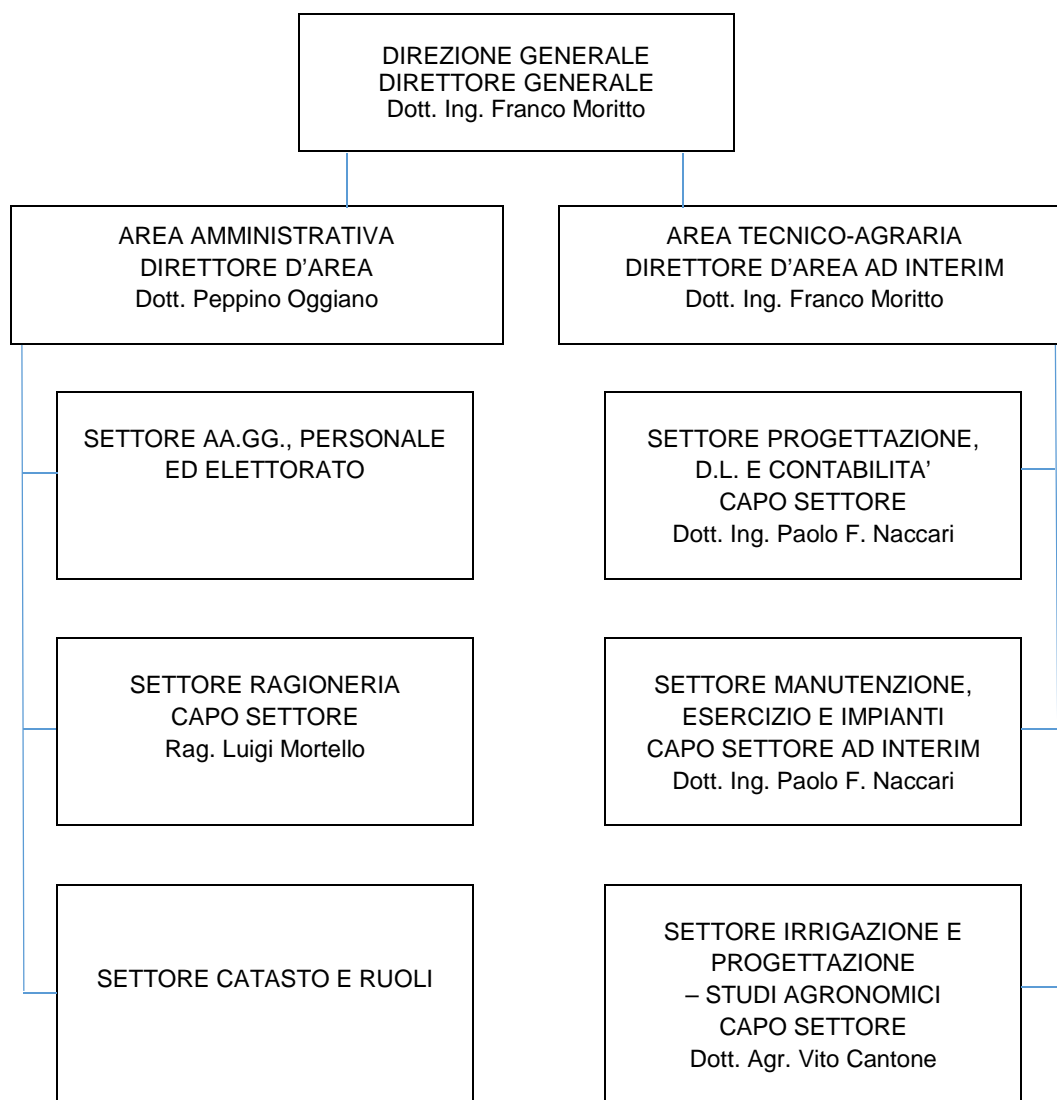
DIREZIONE GENERALE
DIRETTORE GENERALE
Dott. Ing. Franco Moritto

AREA AMMINISTRATIVA
DIRETTORE D’AREA
Dott. Peppino Oggiano

AREA TECNICO-AGRARIA
DIRETTORE D’AREA AD INTERIM
Dott. Ing. Franco Moritto

SETTORE AA.GG., PERSONALE ED ELETTORATO

SETTORE RAGIONERIA
CAPO SETTORE
Rag. Luigi Mortello

SETTORE CATASTO E RUOLI

SETTORE PROGETTAZIONE, D.L. E CONTABILITA’
CAPO SETTORE
Dott. Ing. Paolo F. Naccari

SETTORE MANUTENZIONE, ESERCIZIO E IMPIANTI
CAPO SETTORE AD INTERIM
Dott. Ing. Paolo F. Naccari

SETTORE IRRIGAZIONE E PROGETTAZIONE – STUDI AGRONOMICI
CAPO SETTORE
Dott. Agr. Vito Cantone